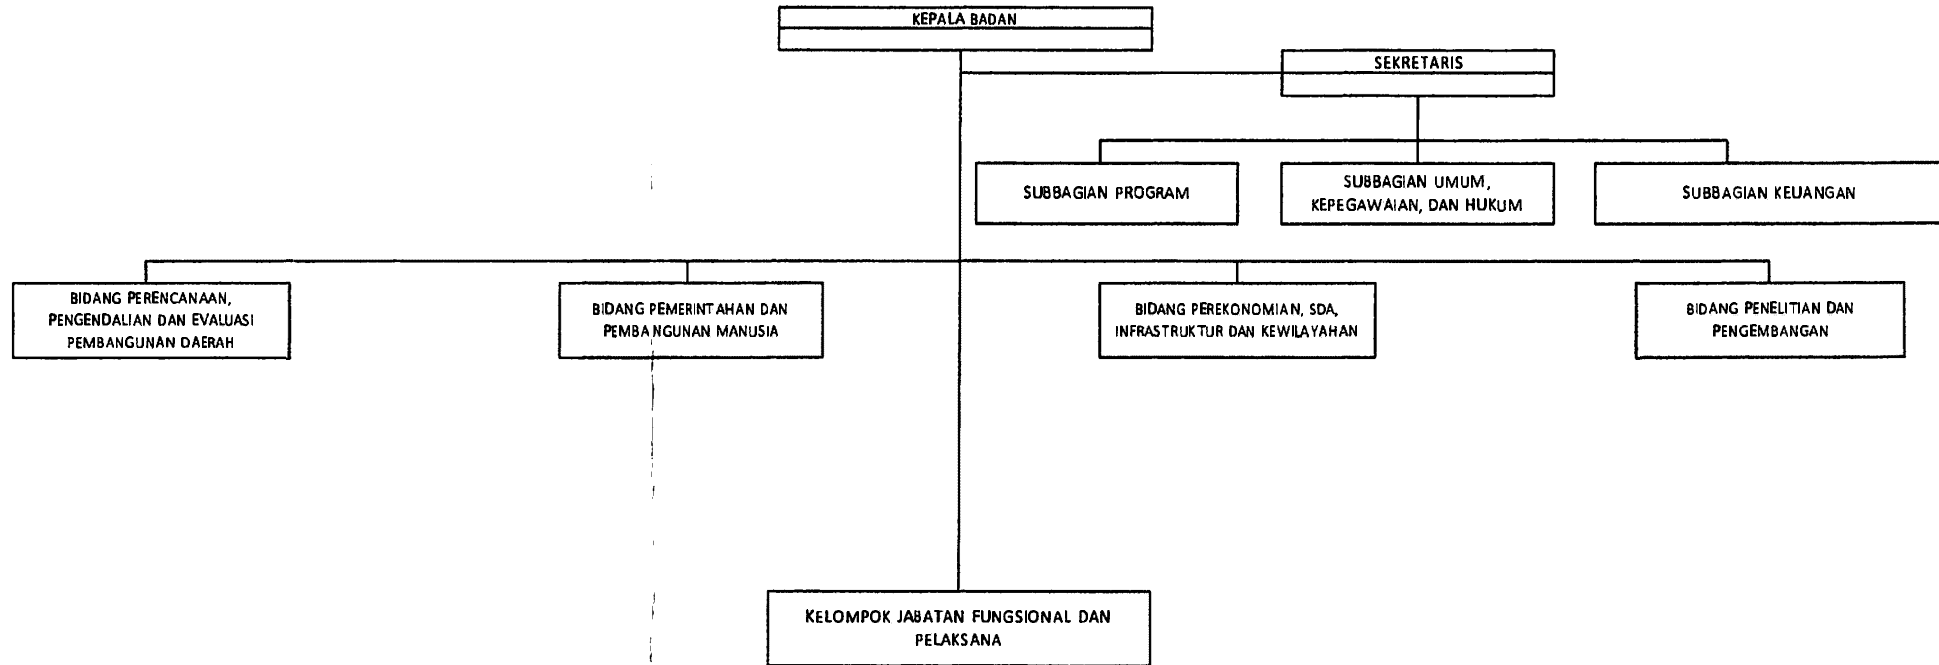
KEPALA BADAN

SEKRETARIS

SUBBAGIAN PROGRAM

SUBBAGIAN UMUM, KEPEGAWAIAN, DAN HUKUM

SUBBAGIAN KEUANGAN

BIDANG PERENCANAAN, PENGENDALIAN DAN EVALUASI PEMBANGUNAN DAERAH

BIDANG PEMERINTAHAN DAN PEMBANGUNAN MANUSIA

BIDANG PEREKONOMIAN, SDA, INFRASTRUKTUR DAN KEWILAYAHAN

BIDANG PENELITIAN DAN PENGEMBANGAN

KELOMPOK JABATAN FUNGSIONAL DAN PELAKSANA